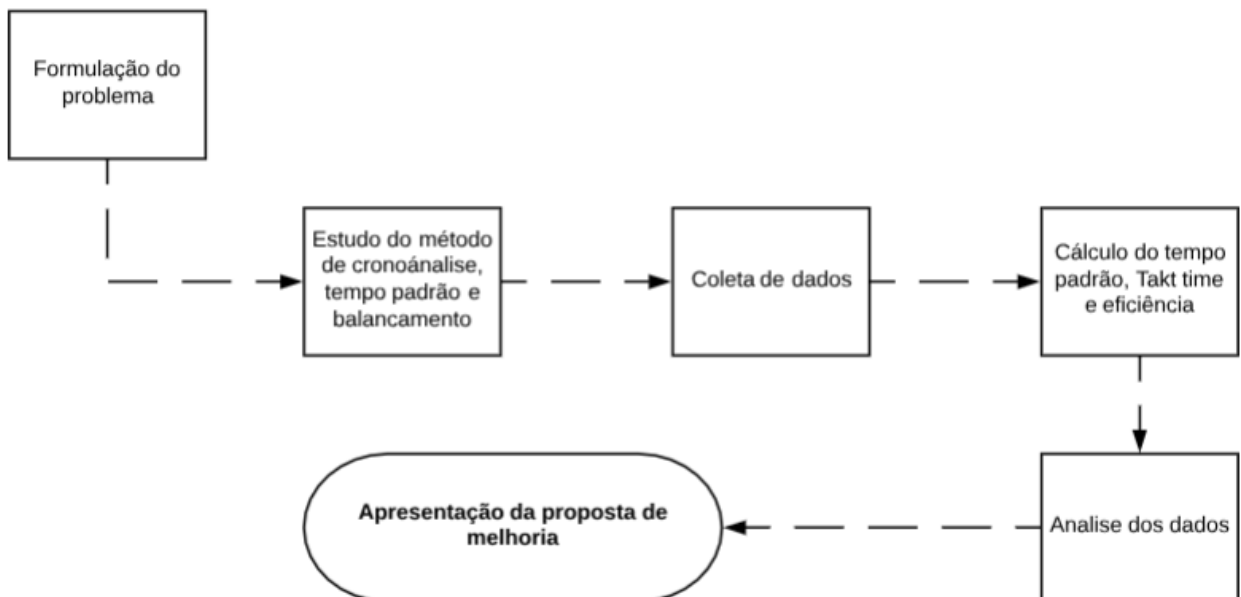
Formulação do problema

Estudo do método de cronoánalise, tempo padrão e balancamento

Coleta de dados

Cálculo do tempo padrão, Takt time e eficiência

Analise dos dados

**Apresentação da proposta de melhoria**